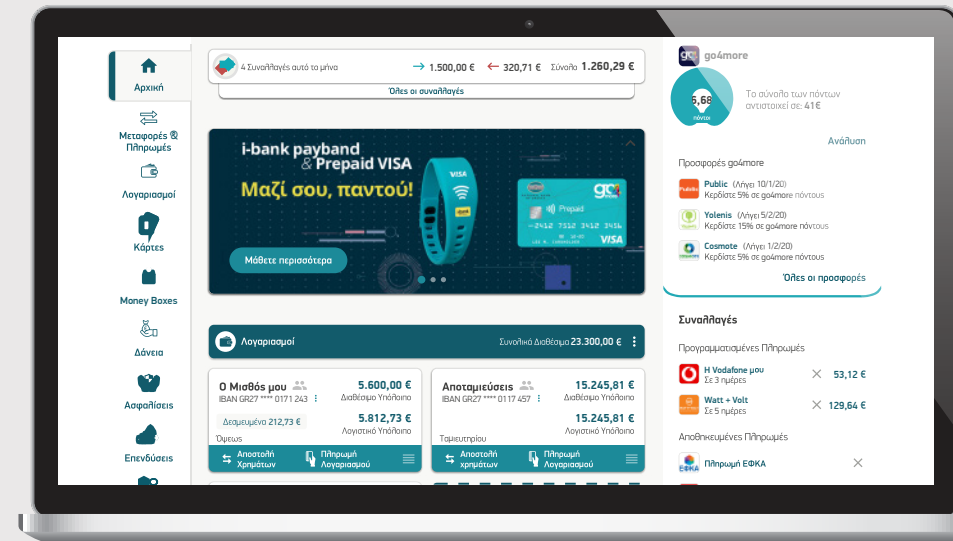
Αρχική
Μεταφορές & Πληρωμές
Λογαριασμοί
Κάρτες
Money Boxes
Δάνεια
Ασφαλίσεις
Επενδύσεις

4 Συναλλαγές αυτό το μήνα → 1.500,00 € ← 320,71 € Σύνολο 1.260,29 €
Όλες οι συναλλαγές

i-bank payband & Prepaid VISA
Μαζί σου, παντού!
Μάθετε περισσότερα

Prepaid
VISA

Λογαριασμοί
Συνολικά Διαθέσιμα 23.300,00 €

Ο Μισθός μου
IBAN GR27 **** 0171 243
5.600,00 €
Διαθέσιμο Υπόλοιπο
Δεσμευμένο 212,73 €
5.812,73 €
Λογιστικό Υπόλοιπο
Όψεως
Αποστολή Χρημάτων
Πληρωμή Λογαριασμού

Αποταμιεύσεις
IBAN GR27 **** 0117 457
15.245,81 €
Διαθέσιμο Υπόλοιπο
15.245,81 €
Λογιστικό Υπόλοιπο
Ταμιευτηρίου
Αποστολή χρημάτων
Πληρωμή Λογαριασμού

go4more
5,68
πόντοι
Το σύνολο των πόντων αντιστοιχεί σε: 41€
Ανάλυση
Προσφορές go4more
Public (Λήγει 10/1/20)
Κερδίστε 5% σε go4more πόντους
Yolenis (Λήγει 5/2/20)
Κερδίστε 15% σε go4more πόντους
Cosmote (Λήγει 1/2/20)
Κερδίστε 5% σε go4more πόντους
Όλες οι προσφορές

Συναλλαγές
Προγραμματισμένες Πληρωμές
Η Vodafone μου
Σε 3 ημέρες
53,12 €
Watt + Volt
Σε 5 ημέρες
129,64 €
Αποθηκευμένες Πληρωμές
Πληρωμή ΕΦΚΑ